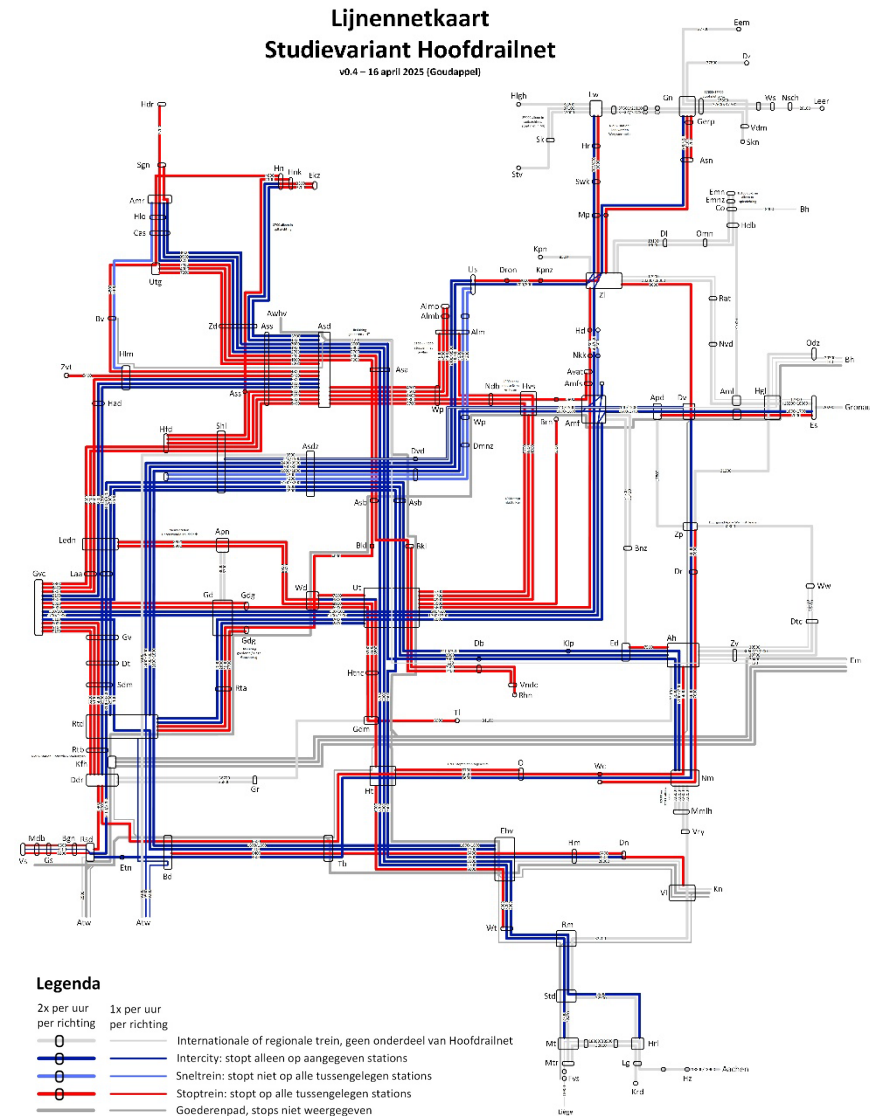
Lijnennetkaart
Studievariant Hoofdrailnet
v0.4 – 16 april 2025 (Goudappel)

Hdr
Sgn
Amr
Hlo
Cas
Utg
Hn
Enk
Ekz
Ilv
Hlm
Zvt
Had
Zd
Ass
Asd
Awhv
Hfd
Shl
Asdz
Ledn
Apn
Gvc
Laa
Gv
Dt
Sdm
Rtd
Rtb
Kfh
Ddr
Gd
Gdg
Rta
Gr
Mdb
Sgn
Rsd
Vs
Gs
Etn
Bd
Rsw
Atw
Tb
Ht
Gdm
Hdrc
Tl
Ut
Wd
Bkl
Rk
Asb
Aso
Dvd
Dmnz
Wp
Almo
Almb
Alm
Us
Dron
Kpnz
Kpn
Zl
Hd
Nkk
Avat
Amfs
Amf
Bnz
Bh
Ndb
Hvs
Bn
Apd
Dv
Hgl
Gronau
Es
Odz
Bh
Amf
Rat
Nvd
Dl
Omn
Hdb
Emn
Emnz
Co
Bh
Zp
Dr
Ww
Dtc
Ah
Zv
Em
Ed
Klp
Db
Vndc
Rhn
O
Ws
Nm
Mmlh
Vry
Ehv
Hm
Dn
Vl
Kn
Wt
Rm
Std
Mt
Hrl
Mtr
Vst
Lg
Hz
Aachen
Krd
Liege
Hlgh
Lw
Sk
Stv
Hr
Swk
Mp
Gn
Gerp
Asn
Ws
Nsch
Leer
Vdm
Skn
Eem
Dz

Legenda
2x per uur per richting
1x per uur per richting
Internationale of regionale trein, geen onderdeel van Hoofdrailnet
Intercity: stopt alleen op aangegeven stations
Sneltrein: stopt niet op alle tussengelegen stations
Stoptrein: stopt op alle tussengelegen stations
Goederenpad, stops niet weergegeven